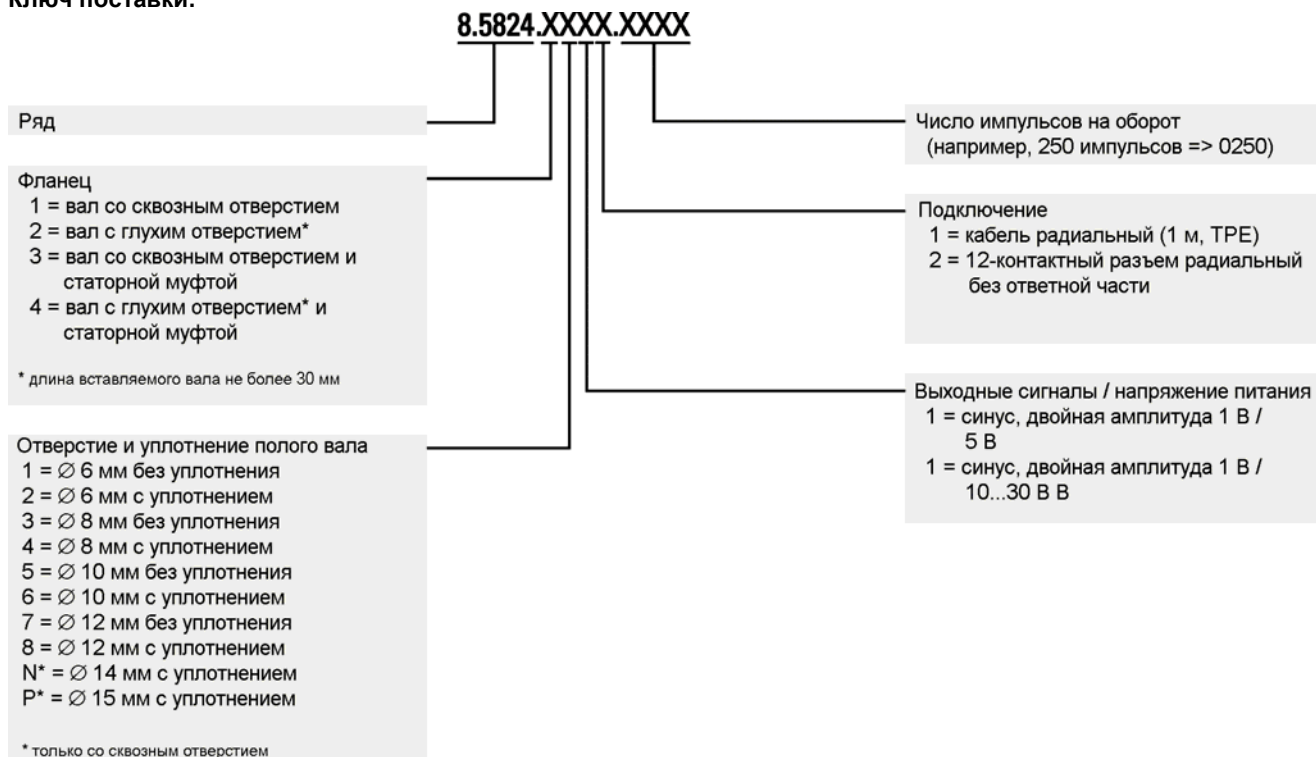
Ключ поставки:

8.5824.XXXX.XXXX

Ряд

Фланец
1 = вал со сквозным отверстием
2 = вал с глухим отверстием*
3 = вал со сквозным отверстием и статорной муфтой
4 = вал с глухим отверстием* и статорной муфтой

* длина вставляемого вала не более 30 мм

Отверстие и уплотнение полого вала
1 = ∅ 6 мм без уплотнения
2 = ∅ 6 мм с уплотнением
3 = ∅ 8 мм без уплотнения
4 = ∅ 8 мм с уплотнением
5 = ∅ 10 мм без уплотнения
6 = ∅ 10 мм с уплотнением
7 = ∅ 12 мм без уплотнения
8 = ∅ 12 мм с уплотнением
N* = ∅ 14 мм с уплотнением
P* = ∅ 15 мм с уплотнением

* только со сквозным отверстием

Число импульсов на оборот
(например, 250 импульсов => 0250)

Подключение
1 = кабель радиальный (1 м, TPE)
2 = 12-контактный разъем радиальный без ответной части

Выходные сигналы / напряжение питания
1 = синус, двойная амплитуда 1 В / 5 В
1 = синус, двойная амплитуда 1 В / 10...30 В В